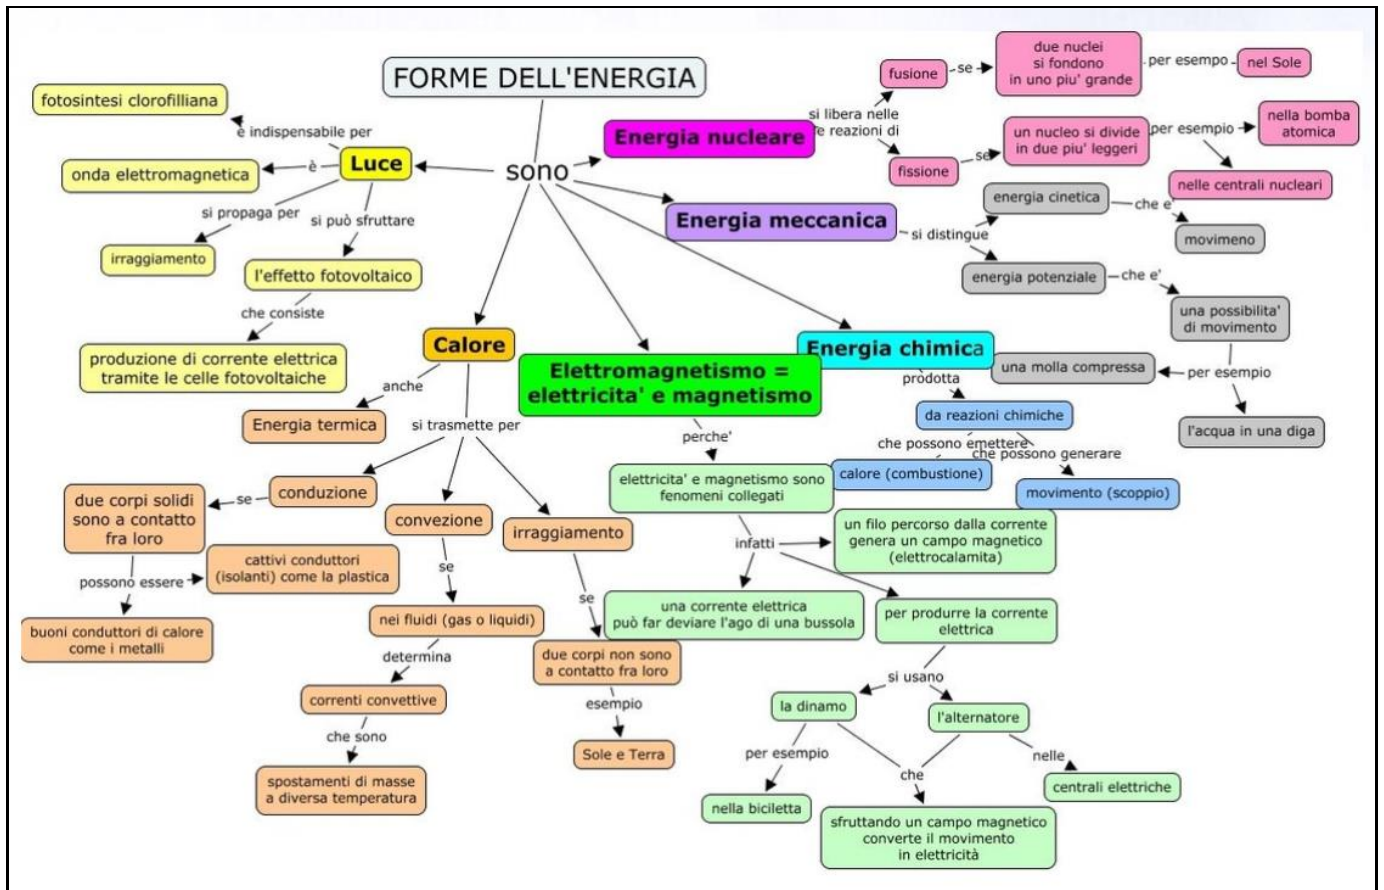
FORME DELL'ENERGIA

sono

fotosintesi clorofilliana

è indispensabile per

Luce

è

onda elettromagnetica

si propaga per

irraggiamento

si può sfruttare

l'effetto fotovoltaico

che consiste

produzione di corrente elettrica tramite le celle fotovoltaiche

Energia nucleare

si libera nelle reazioni di

fusione

se

due nuclei si fondono in uno piu' grande

per esempio

nel Sole

fissione

se

un nucleo si divide in due piu' leggeri

per esempio

nella bomba atomica

nelle centrali nucleari

Energia meccanica

si distingue

energia cinetica

che e'

movimeno

energia potenziale

che e'

una possibilita' di movimento

per esempio

una molla compressa

l'acqua in una diga

Energia chimica

prodotta

da reazioni chimiche

che possono emettere

calore (combustione)

che possono generare

movimento (scoppio)

Calore

anche

Energia termica

si trasmette per

conduzione

se

due corpi solidi sono a contatto fra loro

possono essere

cattivi conduttori (isolanti) come la plastica

buoni conduttori di calore come i metalli

convezione

se

nei fluidi (gas o liquidi)

determina

correnti convettive

che sono

spostamenti di masse a diversa temperatura

irraggiamento

se

due corpi non sono a contatto fra loro

esempio

Sole e Terra

Elettromagnetismo = elettricita' e magnetismo

perche'

elettricita' e magnetismo sono fenomeni collegati

infatti

un filo percorso dalla corrente genera un campo magnetico (elettrocalamita)

una corrente elettrica può far deviare l'ago di una bussola

per produrre la corrente elettrica

si usano

la dinamo

per esempio

nella biciletta

l'alternatore

nelle

centrali elettriche

che

sfruttando un campo magnetico converte il movimento in elettricità